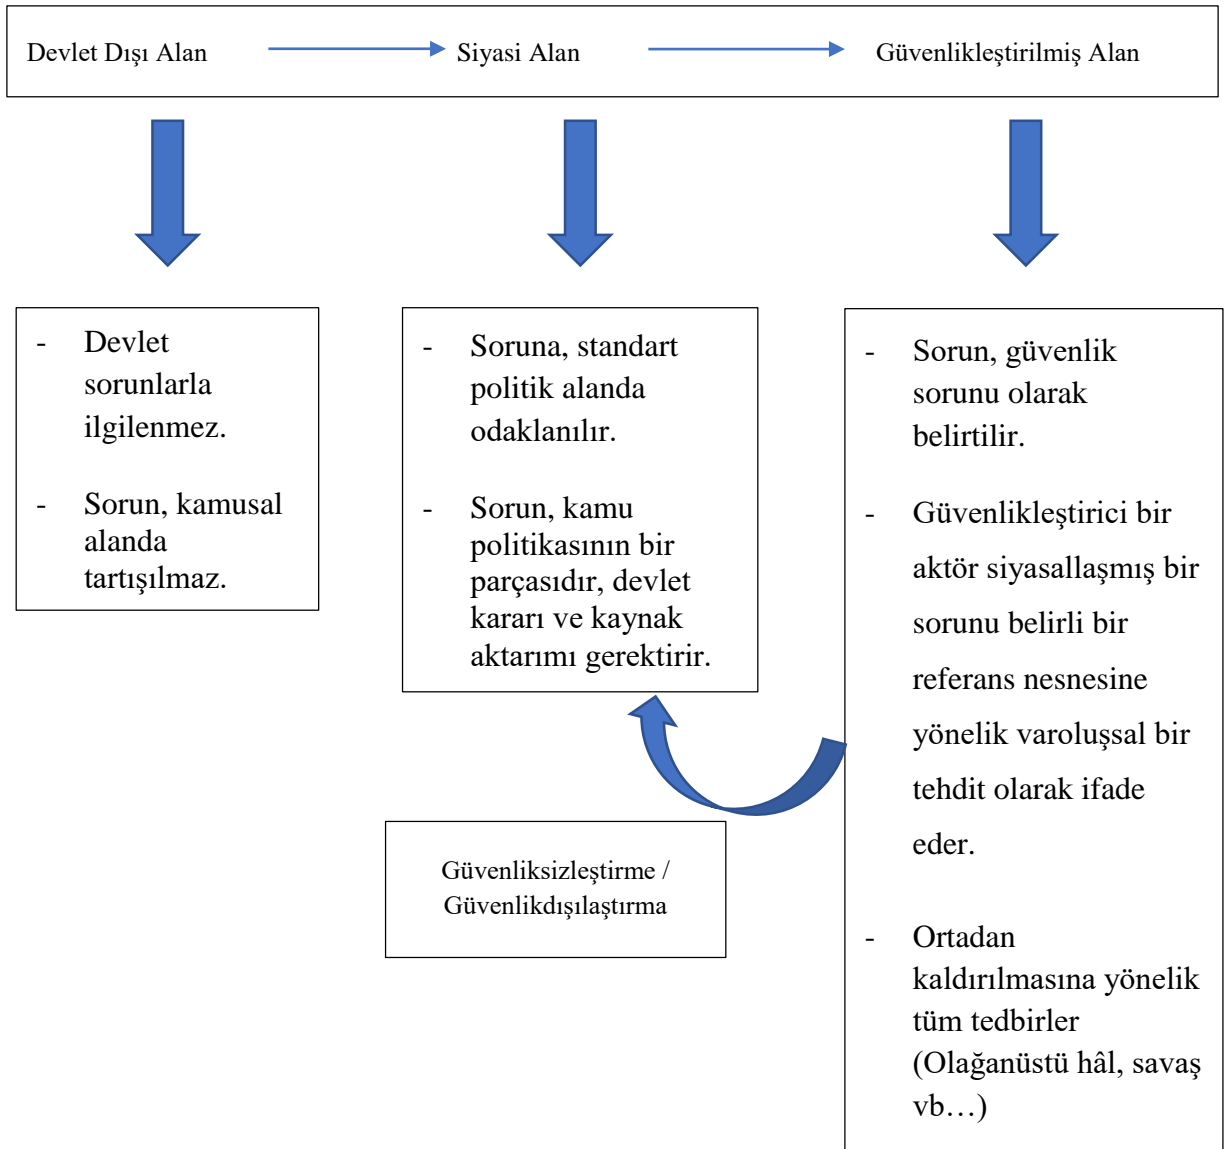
Devlet Dışı Alan Siyasi Alan Güvenlikleştirilmiş Alan

- Devlet sorunlarla ilgilenmez.

- Sorun, kamusal alanda tartışılmaz.

- Soruna, standart politik alanda odaklanılır.

- Sorun, kamu politikasının bir parçasıdır, devlet kararı ve kaynak aktarımı gerektirir.

- Sorun, güvenlik sorunu olarak belirtilir.

- Güvenlikleştirici bir aktör siyasallaşmış bir sorunu belirli bir referans nesnesine yönelik varoluşsal bir tehdit olarak ifade eder.

- Ortadan kaldırılmasına yönelik tüm tedbirler (Olağanüstü hâl, savaş vb…)

Güvenliksizleştirme / Güvenlikdışılaştırma